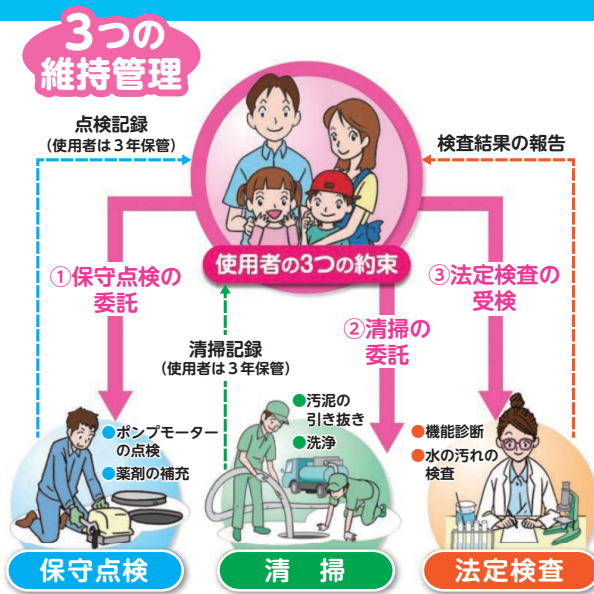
3つの
維持管理

点検記録
（使用者は３年保管）

検査結果の報告

使用者の3つの約束

①保守点検の委託

②清掃の委託

③法定検査の受検

清掃記録
（使用者は３年保管）

ポンプモーターの点検
薬剤の補充

汚泥の引き抜き
洗浄

機能診断
水の汚れの検査

保守点検

清　掃

法定検査